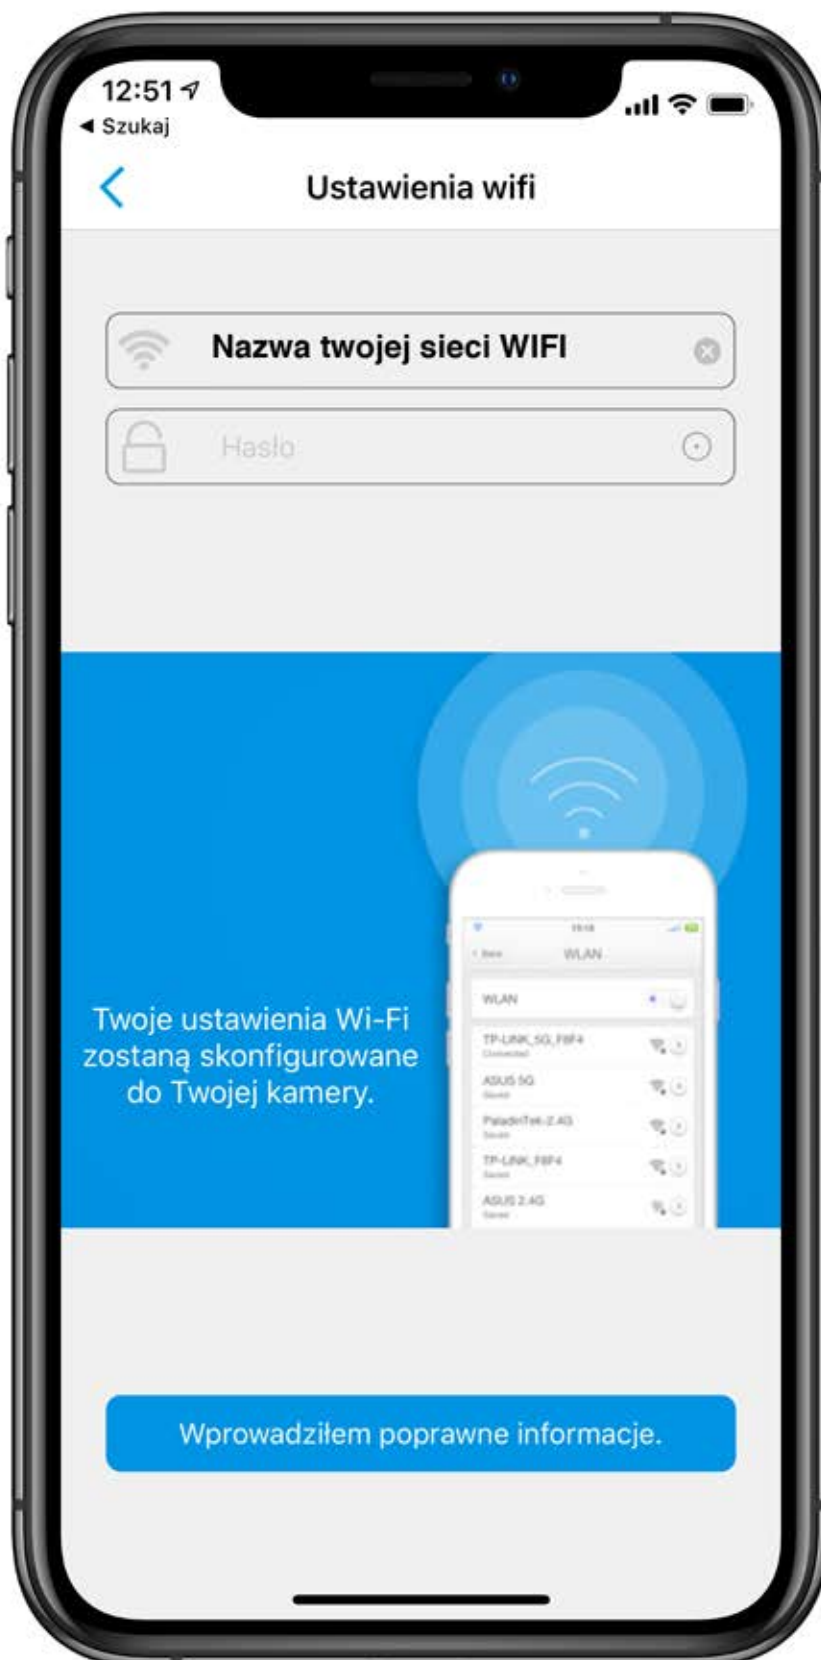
12:51
◂ Szukaj

Ustawienia wifi

Nazwa twojej sieci WIFI

Hasło

WLAN

WLAN

TP-LINK_5G_F8F4

ASUS 5G

PaladinTek-2.4G

TP-LINK_F8F4

ASUS 2.4G

Twoje ustawienia Wi-Fi zostaną skonfigurowane do Twojej kamery.

Wprowadziłem poprawne informacje.